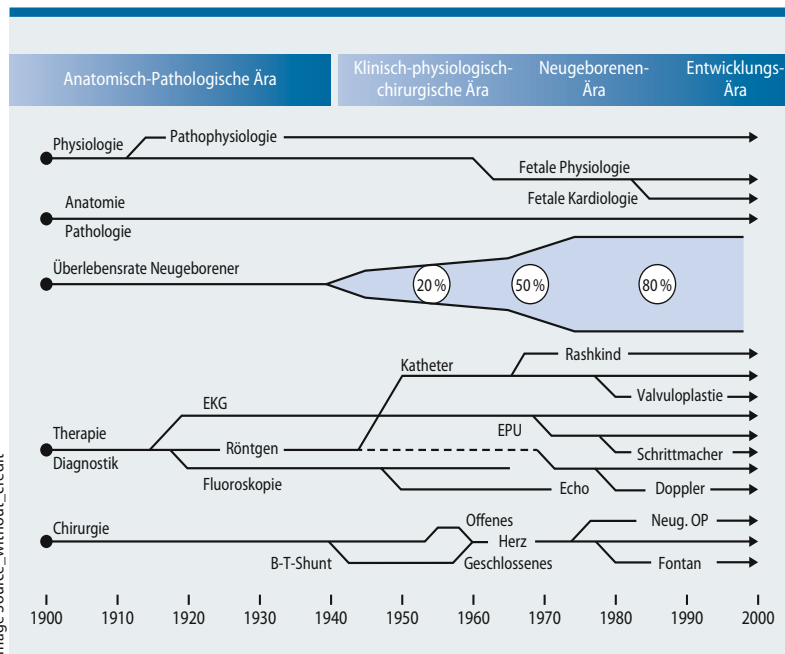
Anatomisch-Pathologische Ära

Klinisch-physiologisch-chirurgische Ära

Neugeborenen-Ära

Entwicklungs-Ära

Physiologie

Pathophysiologie

Fetale Physiologie

Fetale Kardiologie

Anatomie

Pathologie

Überlebensrate Neugeborener

20 %

50 %

80 %

Katheter

Rashkind

Valvuloplastie

EKG

Therapie

Diagnostik

Röntgen

EPU

Schrittmacher

Fluoroskopie

Echo

Doppler

Chirurgie

Offenes

Herz

Geschlossenes

B-T-Shunt

Neug. OP

Fontan

1900 1910 1920 1930 1940 1950 1960 1970 1980 1990 2000

mage Source_without_credit